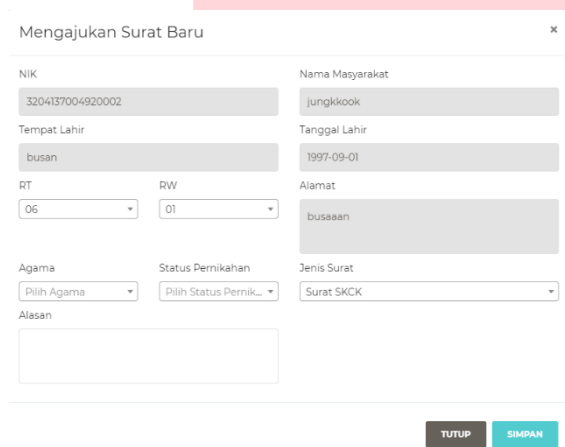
Mengajukan Surat Baru

×

NIK

3204137004920002

Nama Masyarakat

jungkkook

Tempat Lahir

busan

Tanggal Lahir

1997-09-01

RT

06

RW

01

Alamat

busaaan

Agama

Pilih Agama

Status Pernikahan

Pilih Status Pernik...

Jenis Surat

Surat SKCK

Alasan

TUTUP

SIMPAN